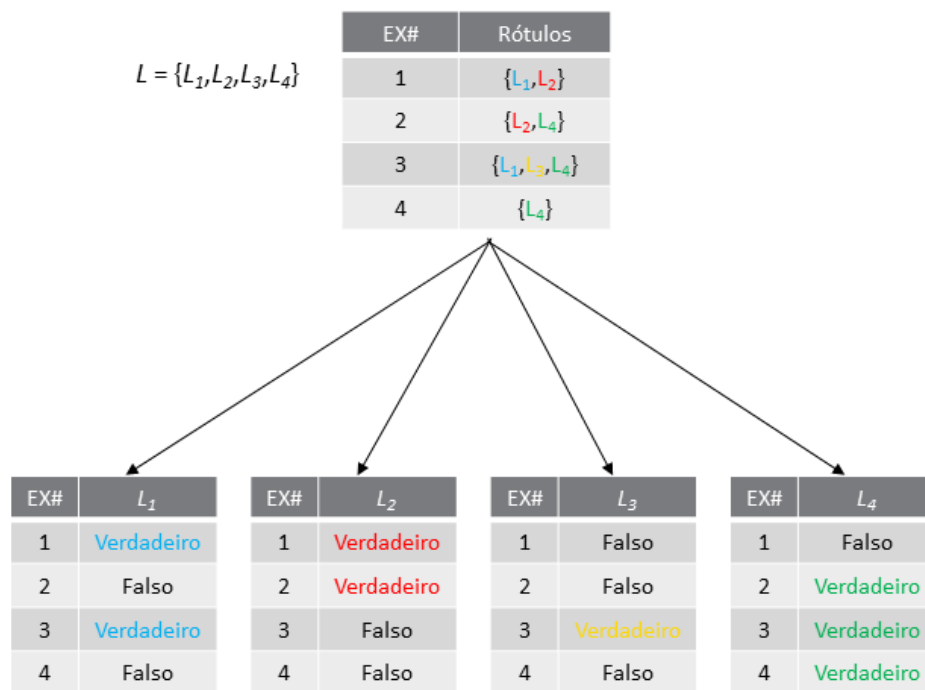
$L = \{L_1, L_2, L_3, L_4\}$

| EX# | Rótulos |
|---|---|
| 1 | $\{L_1, L_2\}$ |
| 2 | $\{L_2, L_4\}$ |
| 3 | $\{L_1, L_3, L_4\}$ |
| 4 | $\{L_4\}$ |

| EX# | $L_1$ |
|---|---|
| 1 | Verdadeiro |
| 2 | Falso |
| 3 | Verdadeiro |
| 4 | Falso |

| EX# | $L_2$ |
|---|---|
| 1 | Verdadeiro |
| 2 | Verdadeiro |
| 3 | Falso |
| 4 | Falso |

| EX# | $L_3$ |
|---|---|
| 1 | Falso |
| 2 | Falso |
| 3 | Verdadeiro |
| 4 | Falso |

| EX# | $L_4$ |
|---|---|
| 1 | Falso |
| 2 | Verdadeiro |
| 3 | Verdadeiro |
| 4 | Verdadeiro |